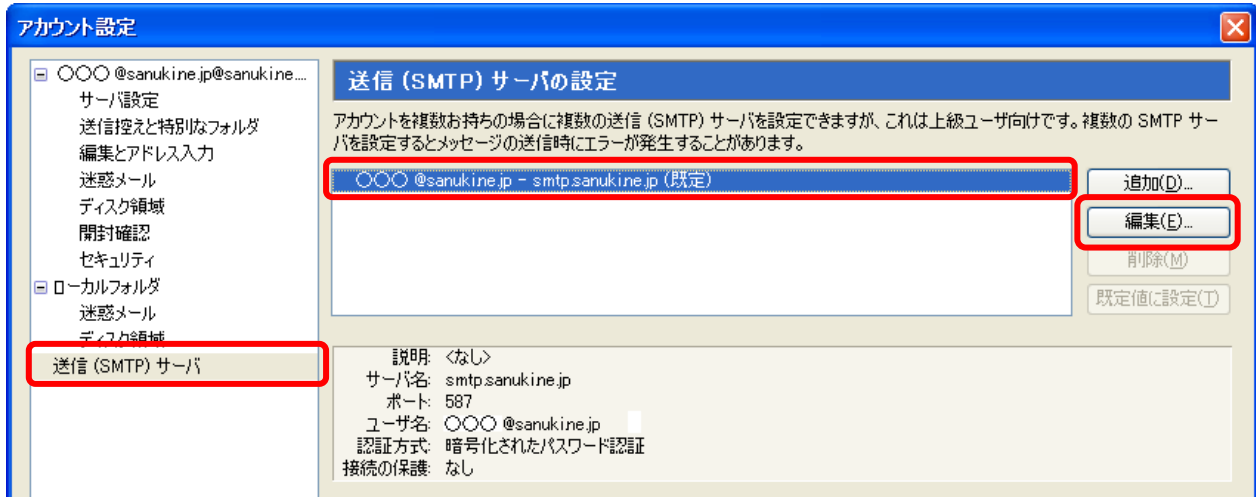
アカウント設定

⊟ ○○○ @sanukine.jp@sanukine....
サーバ設定
送信控えと特別なフォルダ
編集とアドレス入力
迷惑メール
ディスク領域
開封確認
セキュリティ
⊟ ローカルフォルダ
迷惑メール
ディスク領域
送信 (SMTP) サーバ

送信 (SMTP) サーバの設定

アカウントを複数お持ちの場合に複数の送信 (SMTP) サーバを設定できますが、これは上級ユーザ向けです。複数の SMTP サーバを設定するとメッセージの送信時にエラーが発生することがあります。

○○○ @sanukine.jp - smtp.sanukine.jp (既定)

追加(D)...
編集(E)...
削除(M)
既定値に設定(T)

説明: <なし>
サーバ名: smtp.sanukine.jp
ポート: 587
ユーザ名: ○○○ @sanukine.jp
認証方式: 暗号化されたパスワード認証
接続の保護: なし